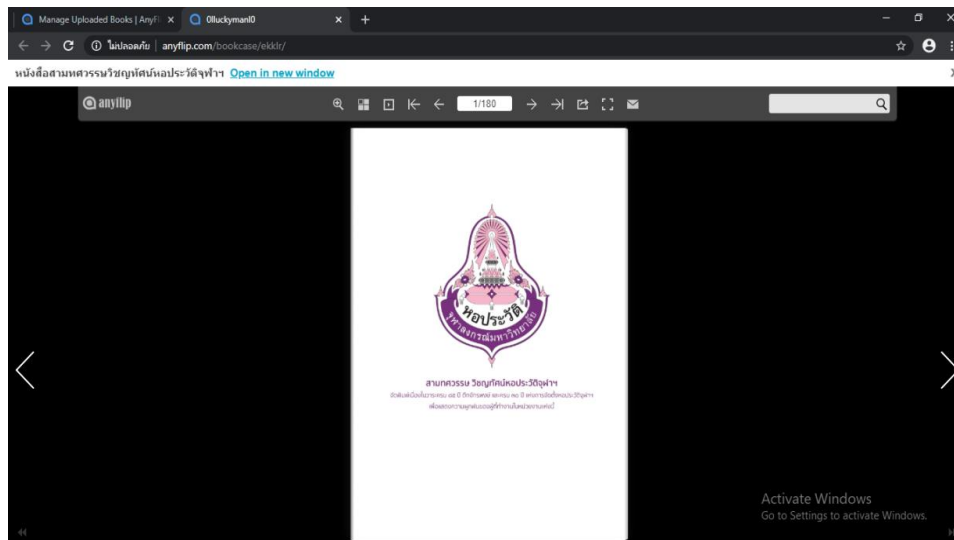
Manage Uploaded Books | AnyFl ×
0lluckyman10 ×
+

ไม่ปลอดภัย | anyflip.com/bookcase/ekklr/

หนังสือสามทศวรรษวิญญูทัศน์หอประวัติจุฬาฯ Open in new window

anyflip

1/180

หอประวัติ
จุฬาลงกรณ์มหาวิทยาลัย

สามทศวรรษ วิญญูทัศน์หอประวัติจุฬาฯ
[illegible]
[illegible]

Activate Windows
Go to Settings to activate Windows.